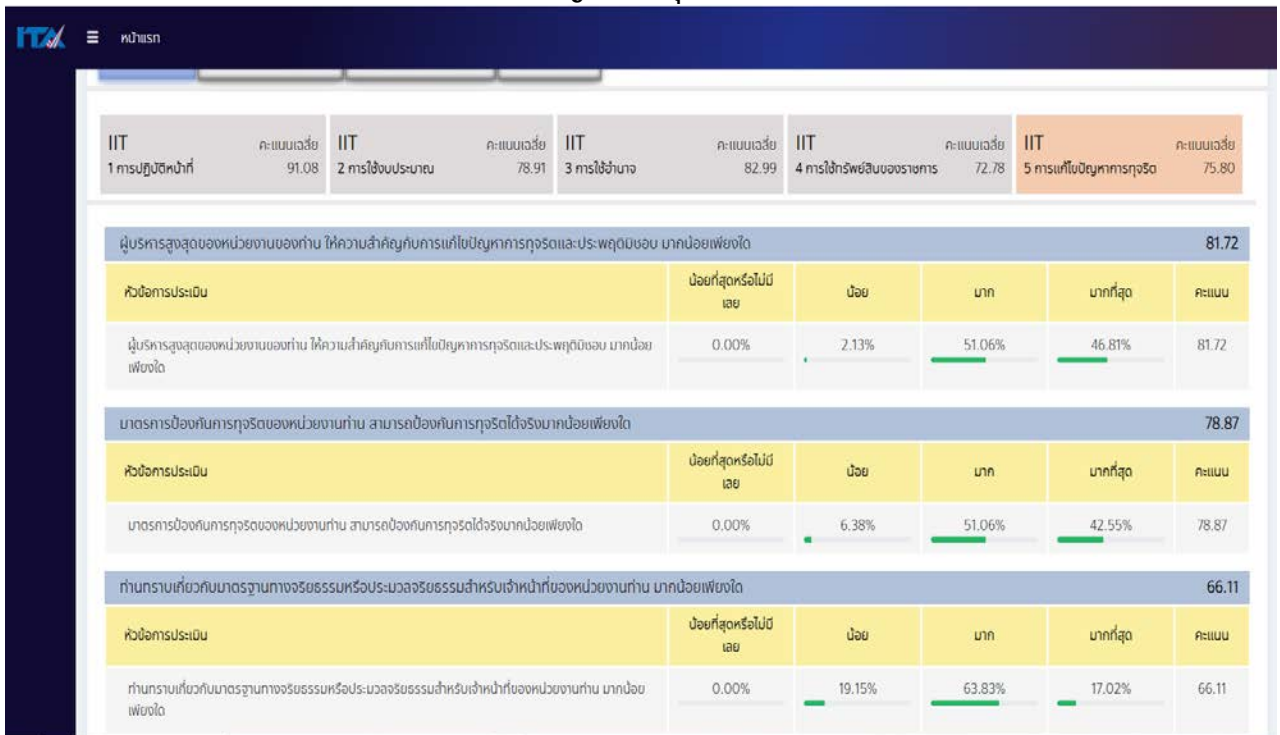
ITA ≡ หน้าแรก

IIT 1 การปฏิบัติหน้าที่ คะแนนเฉลี่ย 91.08
IIT 2 การใช้งบประมาณ คะแนนเฉลี่ย 78.91
IIT 3 การใช้อำนาจ คะแนนเฉลี่ย 82.99
IIT 4 การใช้ทรัพย์สินของราชการ คะแนนเฉลี่ย 72.78
IIT 5 การแก้ไขปัญหาการทุจริต คะแนนเฉลี่ย 75.80

ผู้บริหารสูงสุดของหน่วยงานของท่าน ให้ความสำคัญกับการแก้ไขปัญหาการทุจริตและประพฤติมิชอบ มากน้อยเพียงใด 81.72

| หัวข้อการประเมิน | น้อยที่สุดหรือไม่มีเลย | น้อย | มาก | มากที่สุด | คะแนน |
|---|---|---|---|---|---|
| ผู้บริหารสูงสุดของหน่วยงานของท่าน ให้ความสำคัญกับการแก้ไขปัญหาการทุจริตและประพฤติมิชอบ มากน้อยเพียงใด | 0.00% | 2.13% | 51.06% | 46.81% | 81.72 |

มาตรการป้องกันการทุจริตของหน่วยงานท่าน สามารถป้องกันการทุจริตได้จริงมากน้อยเพียงใด 78.87

| หัวข้อการประเมิน | น้อยที่สุดหรือไม่มีเลย | น้อย | มาก | มากที่สุด | คะแนน |
|---|---|---|---|---|---|
| มาตรการป้องกันการทุจริตของหน่วยงานท่าน สามารถป้องกันการทุจริตได้จริงมากน้อยเพียงใด | 0.00% | 6.38% | 51.06% | 42.55% | 78.87 |

ท่านทราบเกี่ยวกับมาตรฐานทางจริยธรรมหรือประมวลจริยธรรมสำหรับเจ้าหน้าที่ของหน่วยงานท่าน มากน้อยเพียงใด 66.11

| หัวข้อการประเมิน | น้อยที่สุดหรือไม่มีเลย | น้อย | มาก | มากที่สุด | คะแนน |
|---|---|---|---|---|---|
| ท่านทราบเกี่ยวกับมาตรฐานทางจริยธรรมหรือประมวลจริยธรรมสำหรับเจ้าหน้าที่ของหน่วยงานท่าน มากน้อยเพียงใด | 0.00% | 19.15% | 63.83% | 17.02% | 66.11 |